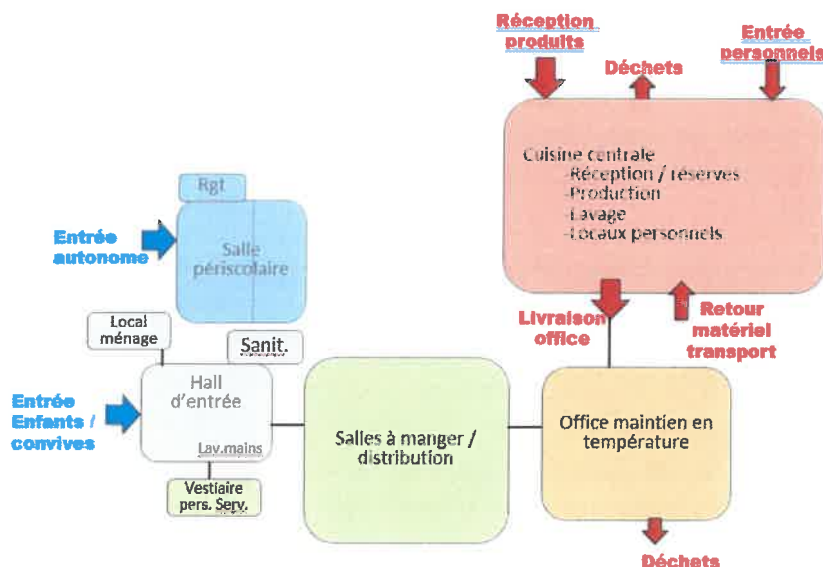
Réception produits

Déchets

Entrée personnels

Cuisine centrale
-Réception / réserves
-Production
-Lavage
-Locaux personnels

Rgt

Entrée autonome

Salle périscolaire

Livraison office

Retour matériel transport

Local ménage

Sanit.

Entrée Enfants / convives

Hall d'entrée

Lav.mains

Salles à manger / distribution

Office maintien en température

Vestiaire pers. Serv.

Déchets